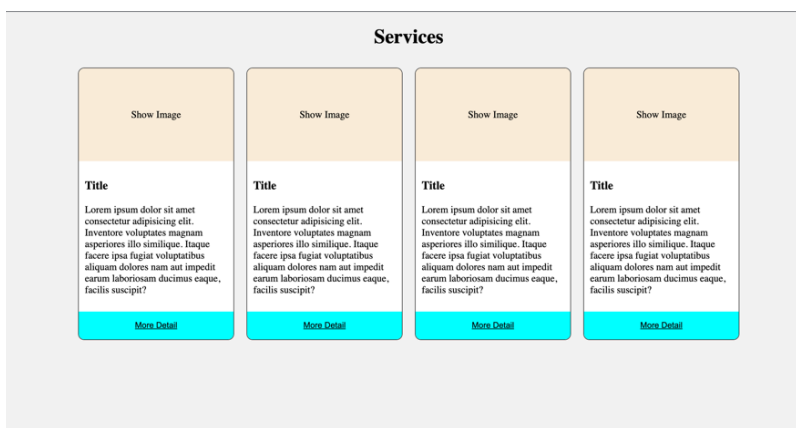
Services

Show Image

Title

Lorem ipsum dolor sit amet consectetur adipisicing elit. Inventore voluptates magnam asperiores illo similique. Itaque facere ipsa fugiat voluptatibus aliquam dolores nam aut impedit earum laboriosam ducimus eaque, facilis suscipit?

More Detail

Show Image

Title

Lorem ipsum dolor sit amet consectetur adipisicing elit. Inventore voluptates magnam asperiores illo similique. Itaque facere ipsa fugiat voluptatibus aliquam dolores nam aut impedit earum laboriosam ducimus eaque, facilis suscipit?

More Detail

Show Image

Title

Lorem ipsum dolor sit amet consectetur adipisicing elit. Inventore voluptates magnam asperiores illo similique. Itaque facere ipsa fugiat voluptatibus aliquam dolores nam aut impedit earum laboriosam ducimus eaque, facilis suscipit?

More Detail

Show Image

Title

Lorem ipsum dolor sit amet consectetur adipisicing elit. Inventore voluptates magnam asperiores illo similique. Itaque facere ipsa fugiat voluptatibus aliquam dolores nam aut impedit earum laboriosam ducimus eaque, facilis suscipit?

More Detail